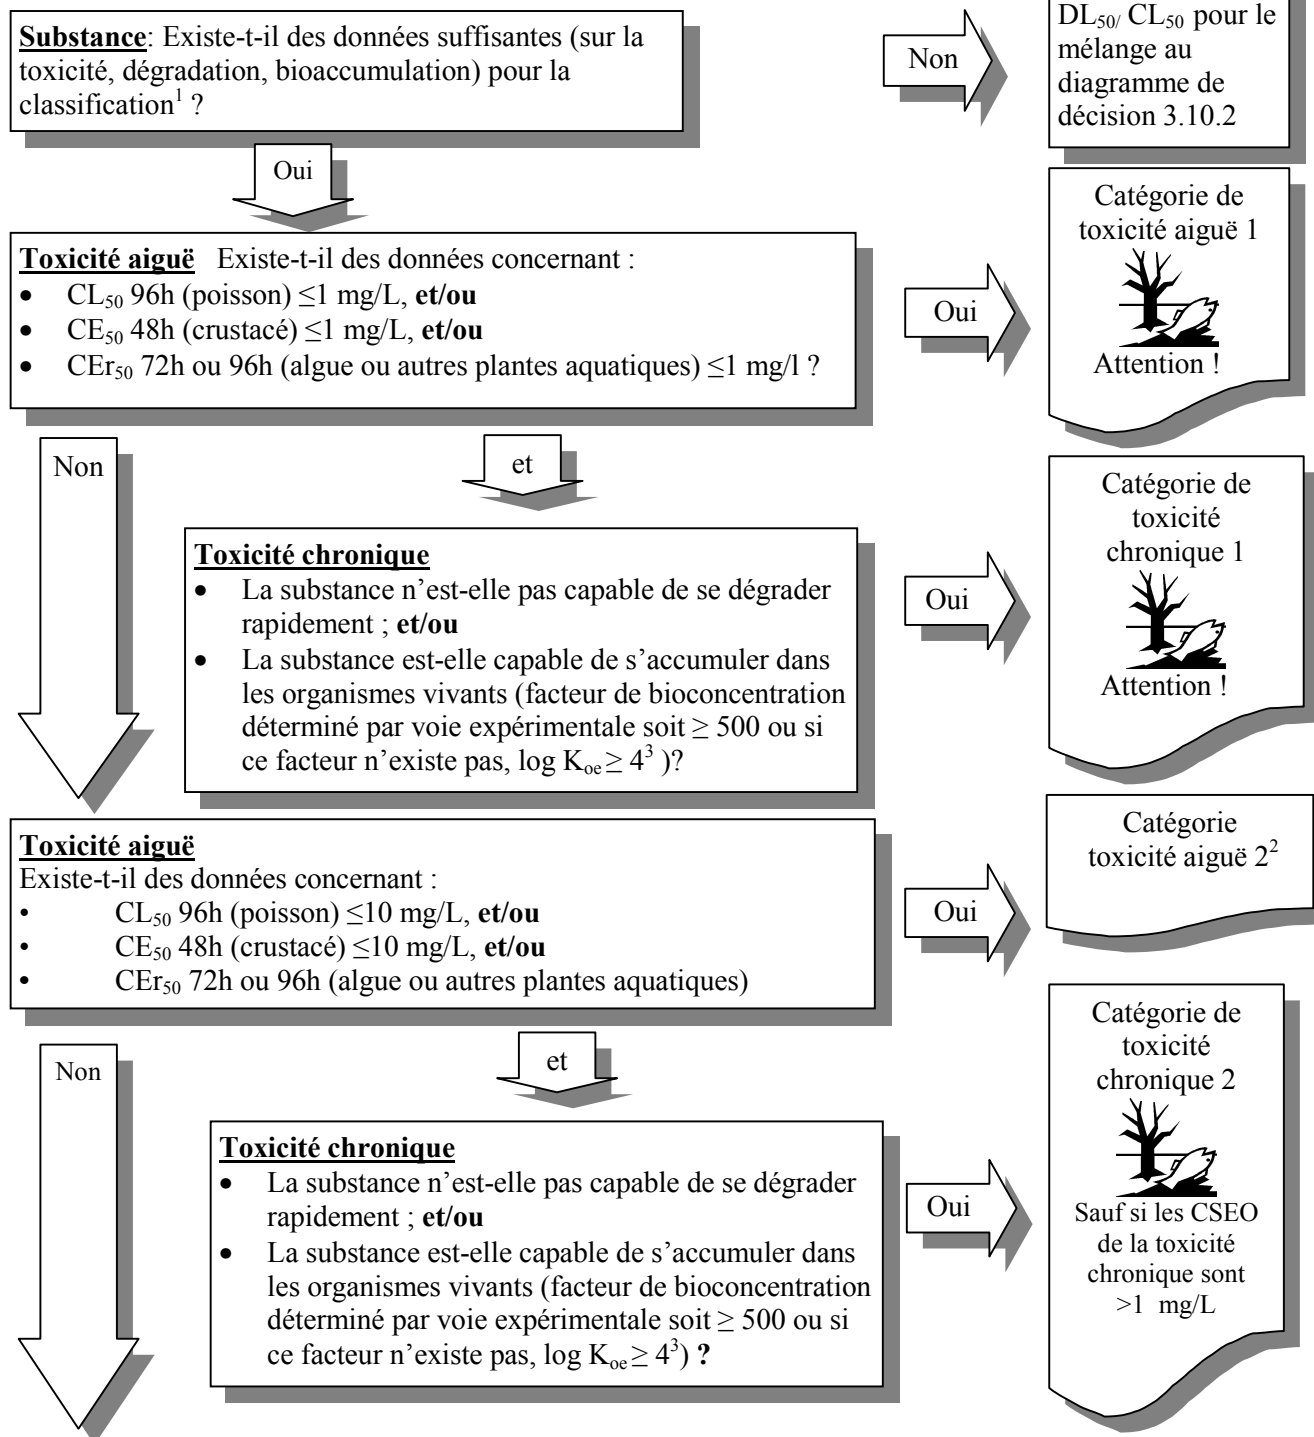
**Substance**: Existe-t-il des données suffisantes (sur la toxicité, dégradation, bioaccumulation) pour la classification$^1$ ?

Non

$DL_{50/}$ $CL_{50}$ pour le mélange au diagramme de décision 3.10.2

Oui

**Toxicité aiguë** Existe-t-il des données concernant :
- $CL_{50}$ 96h (poisson) $\leq$1 mg/L, **et/ou**
- $CE_{50}$ 48h (crustacé) $\leq$1 mg/L, **et/ou**
- $CEr_{50}$ 72h ou 96h (algue ou autres plantes aquatiques) $\leq$1 mg/l ?

Oui

Catégorie de toxicité aiguë 1

Attention !

Non

et

**Toxicité chronique**
- La substance n'est-elle pas capable de se dégrader rapidement ; **et/ou**
- La substance est-elle capable de s'accumuler dans les organismes vivants (facteur de bioconcentration déterminé par voie expérimentale soit $\geq$ 500 ou si ce facteur n'existe pas, log $K_{oe} \geq 4^3$ )?

Oui

Catégorie de toxicité chronique 1

Attention !

**Toxicité aiguë**
Existe-t-il des données concernant :
- $CL_{50}$ 96h (poisson) $\leq$10 mg/L, **et/ou**
- $CE_{50}$ 48h (crustacé) $\leq$10 mg/L, **et/ou**
- $CEr_{50}$ 72h ou 96h (algue ou autres plantes aquatiques)

Oui

Catégorie toxicité aiguë $2^2$

Non

et

**Toxicité chronique**
- La substance n'est-elle pas capable de se dégrader rapidement ; **et/ou**
- La substance est-elle capable de s'accumuler dans les organismes vivants (facteur de bioconcentration déterminé par voie expérimentale soit $\geq$ 500 ou si ce facteur n'existe pas, log $K_{oe} \geq 4^3$) **?**

Oui

Catégorie de toxicité chronique 2

Sauf si les CSEO de la toxicité chronique sont >1 mg/L